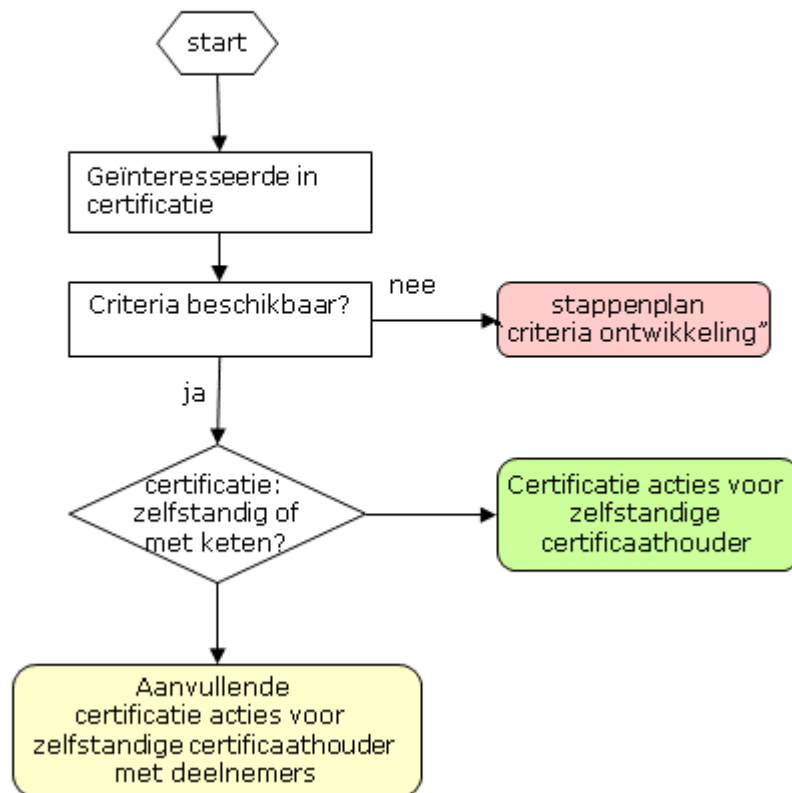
start

Geïnteresseerde in certificatie

Criteria beschikbaar?

nee

stappenplan "criteria ontwikkeling"

ja

certificatie: zelfstandig of met keten?

Certificatie acties voor zelfstandige certificaathouder

Aanvullende certificatie acties voor zelfstandige certificaathouder met deelnemers